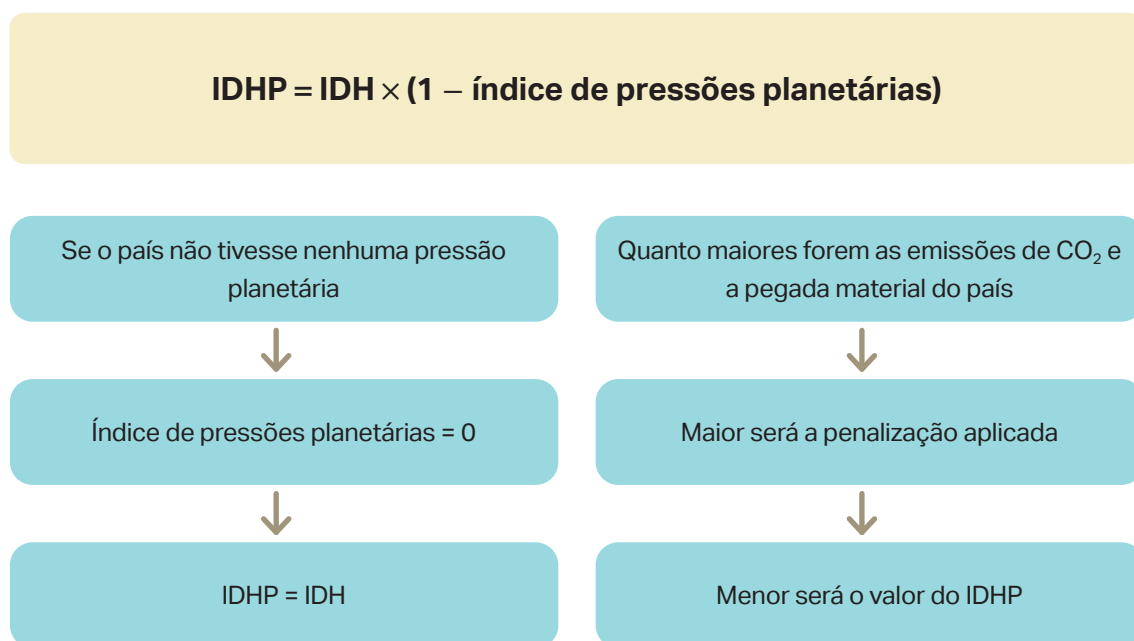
IDHP = IDH × (1 − índice de pressões planetárias)

Se o país não tivesse nenhuma pressão planetária

Índice de pressões planetárias = 0

IDHP = IDH

Quanto maiores forem as emissões de $CO_2$ e a pegada material do país

Maior será a penalização aplicada

Menor será o valor do IDHP